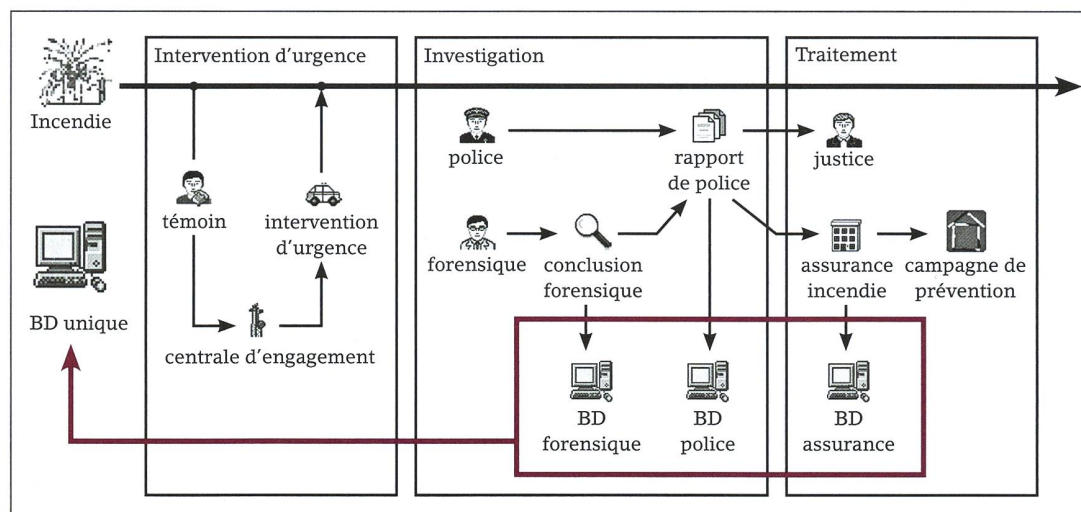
Incendie

BD unique

Intervention d'urgence

témoin

intervention d'urgence

centrale d'engagement

Investigation

police

rapport de police

forensique

conclusion forensique

BD forensique

BD police

Traitement

justice

assurance incendie

campagne de prévention

BD assurance